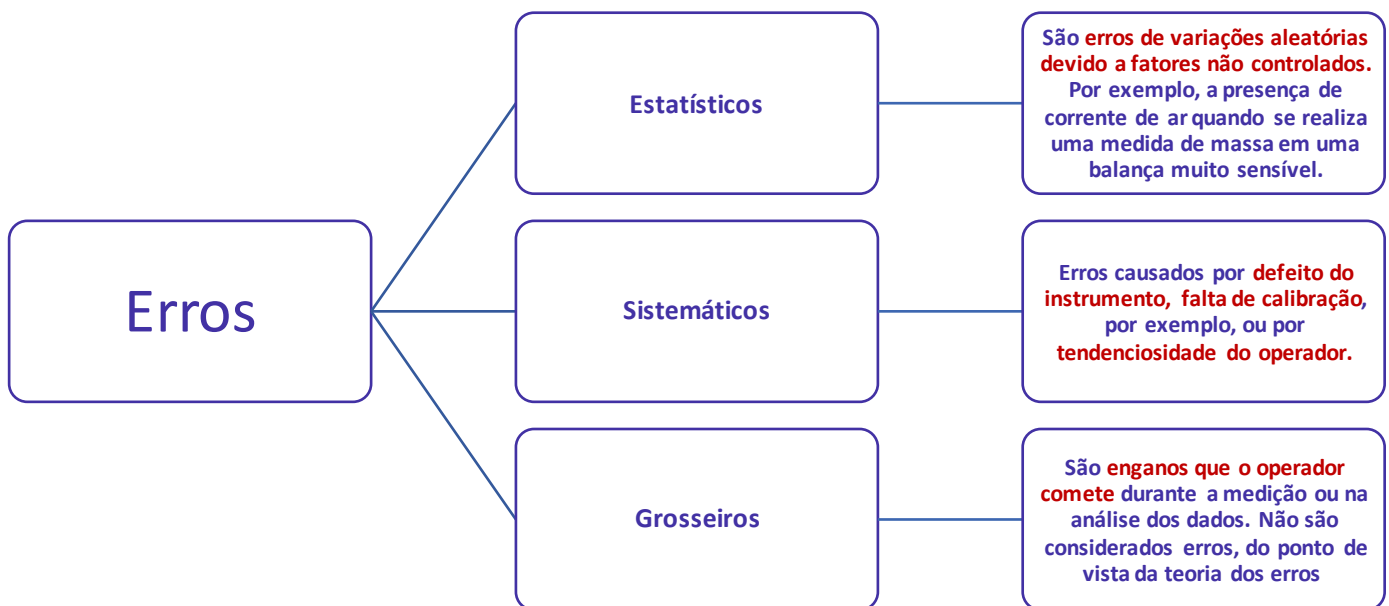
Erros

Estatísticos

São erros de variações aleatórias devido a fatores não controlados. Por exemplo, a presença de corrente de ar quando se realiza uma medida de massa em uma balança muito sensível.

Sistemáticos

Erros causados por defeito do instrumento, falta de calibração, por exemplo, ou por tendenciosidade do operador.

Grosseiros

São enganos que o operador comete durante a medição ou na análise dos dados. Não são considerados erros, do ponto de vista da teoria dos erros